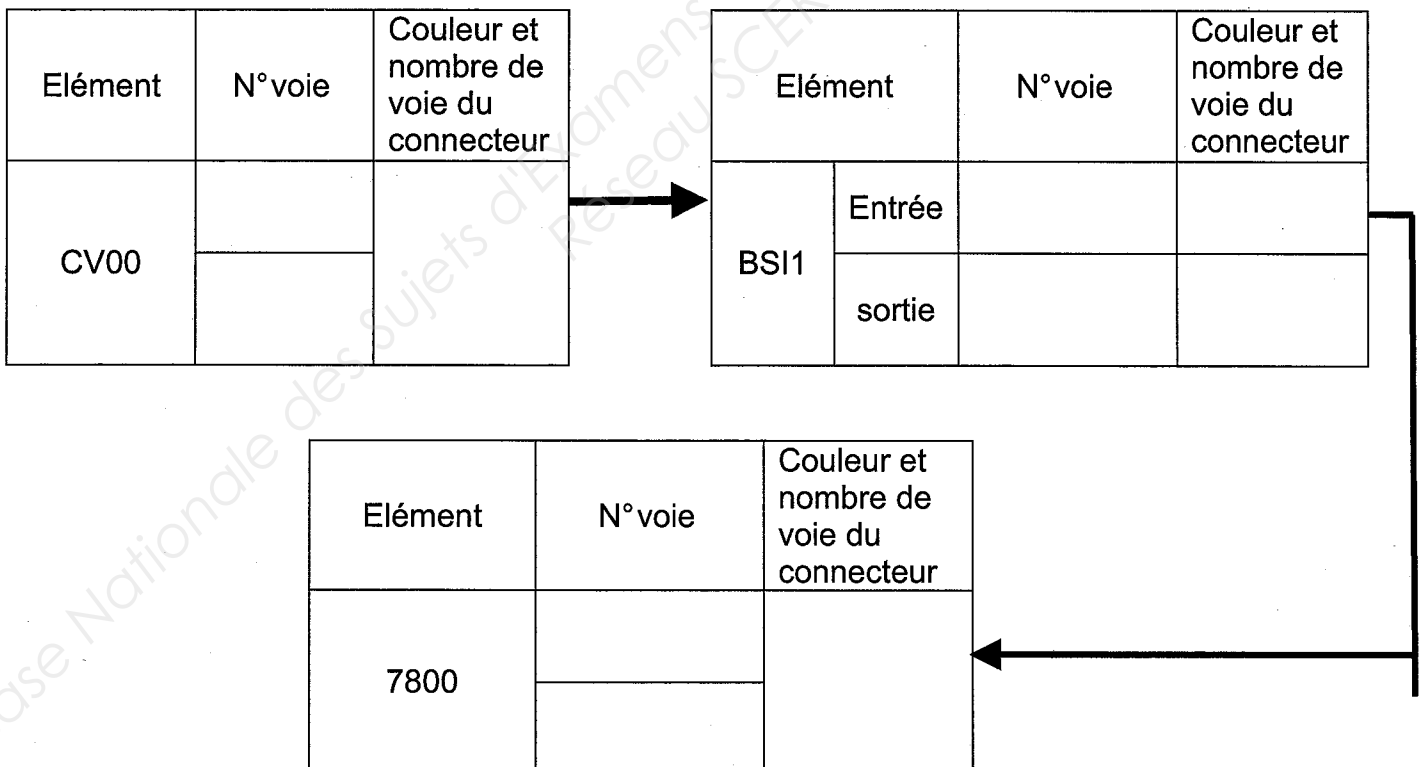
| Elément | N° voie | Couleur et nombre de voie du connecteur |
|---|---|---|
| CV00 | | |
| | | |

| Elément | | N° voie | Couleur et nombre de voie du connecteur |
|---|---|---|---|
| BSI1 | Entrée | | |
| | sortie | | |

| Elément | N° voie | Couleur et nombre de voie du connecteur |
|---|---|---|
| 7800 | | |
| | | |

Base Nationale des Sujets d'Examens Réseau SCEREN